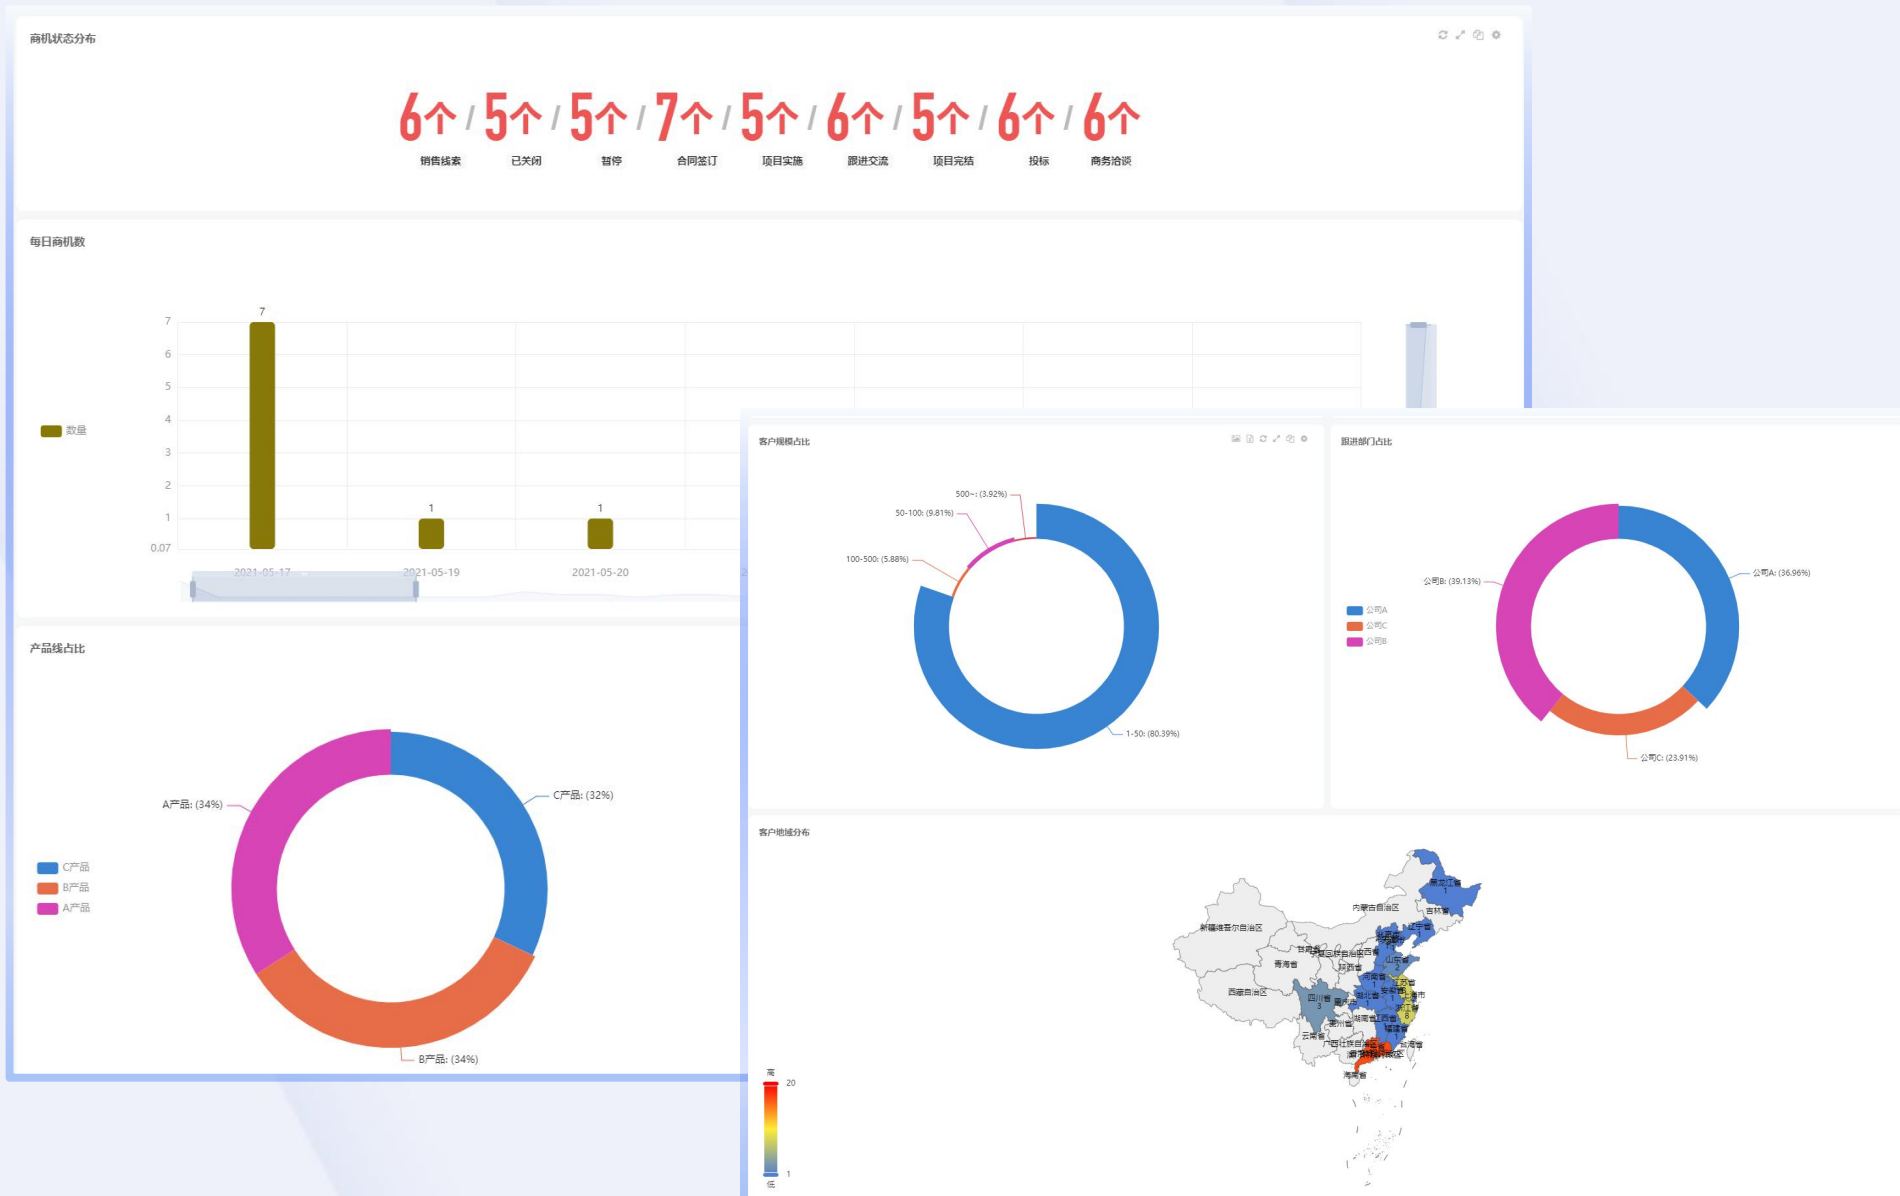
商机状态分布

6个 / 5个 / 5个 / 7个 / 5个 / 6个 / 5个 / 6个 / 6个

销售线索 已关闭 暂停 合同签订 项目实施 跟进交流 项目完结 投标 商务洽谈

每日商机数

数量

7
6
5
4
3
2
1
0.07

7
1
1

2021-05-17 2021-05-19 2021-05-20

产品线占比

C产品
B产品
A产品

A产品: (34%)
C产品: (32%)
B产品: (34%)

客户规模占比

500~: (3.92%)
50-100: (9.81%)
100-500: (5.88%)
1-50: (80.39%)

跟进部门占比

公司A
公司C
公司B

公司B: (39.13%)
公司A: (36.96%)
公司C: (23.91%)

客户地域分布

高
20
1
低

黑龙江省
吉林省
内蒙古自治区
辽宁省
新疆维吾尔自治区
甘肃省
宁夏回族自治区
山西省
山东省
青海省
陕西省
河南省
江苏省
西藏自治区
四川省
湖北省
安徽省
重庆市
浙江省
湖南省
江西省
贵州省
福建省
云南省
广西壮族自治区
广东省
台湾省
海南省